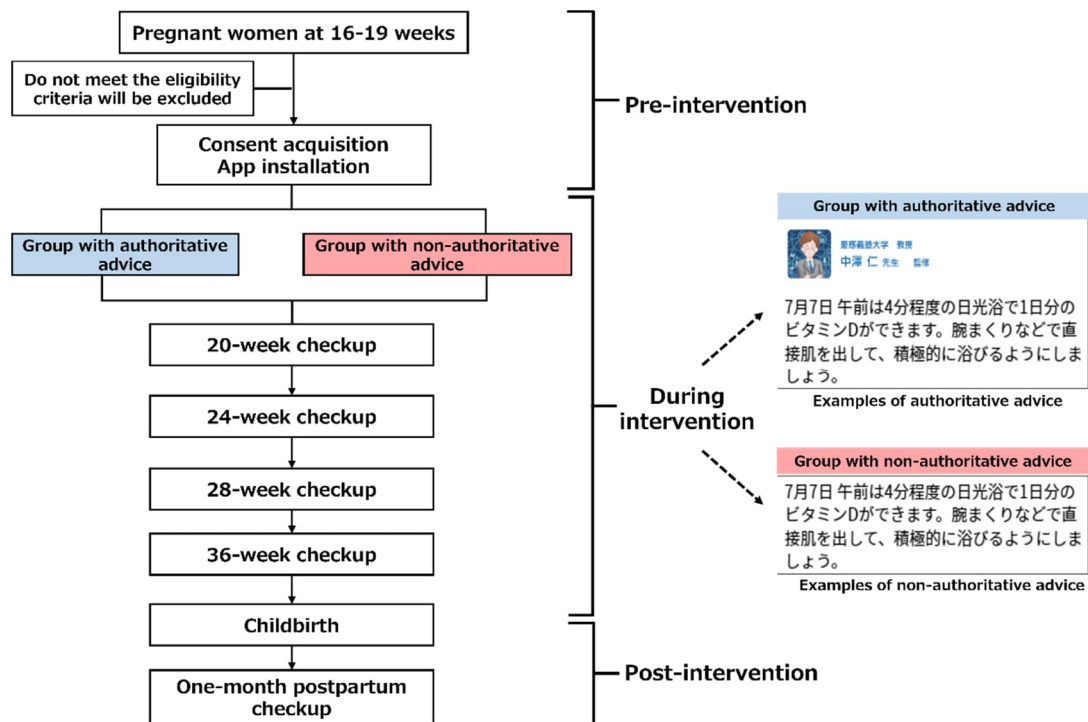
Pregnant women at 16-19 weeks

Do not meet the eligibility criteria will be excluded

Consent acquisition
App installation

Pre-intervention

Group with authoritative advice

Group with non-authoritative advice

20-week checkup

24-week checkup

28-week checkup

36-week checkup

Childbirth

One-month postpartum checkup

During intervention

Post-intervention

Group with authoritative advice

慶應義塾大学 教授
中澤 仁 先生 監修

7月7日 午前は4分程度の日光浴で1日分のビタミンDができます。腕まくりなどで直接肌を出して、積極的に浴びるようにしましょう。

Examples of authoritative advice

Group with non-authoritative advice

7月7日 午前は4分程度の日光浴で1日分のビタミンDができます。腕まくりなどで直接肌を出して、積極的に浴びるようにしましょう。

Examples of non-authoritative advice